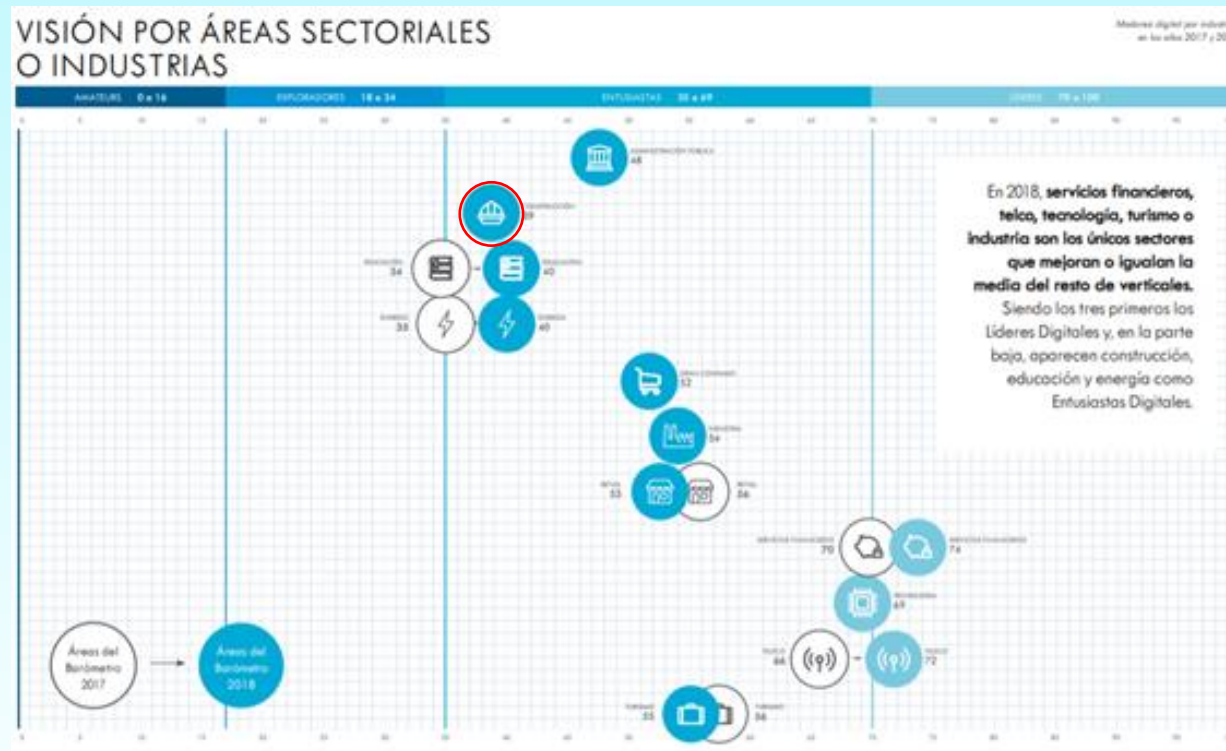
VISIÓN POR ÁREAS SECTORIALES O INDUSTRIAS

Madurez digital por industria en los años 2017 y 20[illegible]

AMATEURS 0 a 16 | EXPLORADORES 18 a 34 | ENTUSIASTAS 35 a 69 | LÍDERES 70 a 100

ADMINISTRACIÓN PÚBLICA 48

CONSTRUCCIÓN 39

EDUCACIÓN 34 → EDUCACIÓN 40

ENERGÍA 35 → ENERGÍA 40

GRAN CONSUMO 52

INDUSTRIA 54

RETAIL 53 RETAIL 56

SERVICIOS FINANCIEROS 70 → SERVICIOS FINANCIEROS 74

TECNOLOGÍA 69

TELCO 66 → TELCO 72

TURISMO 55 TURISMO 56

En 2018, servicios financieros, telco, tecnología, turismo o industria son los únicos sectores que mejoran o igualan la media del resto de verticales. Siendo los tres primeros los Líderes Digitales y, en la parte baja, aparecen construcción, educación y energía como Entusiastas Digitales.

Áreas del Barómetro 2017 → Áreas del Barómetro 2018